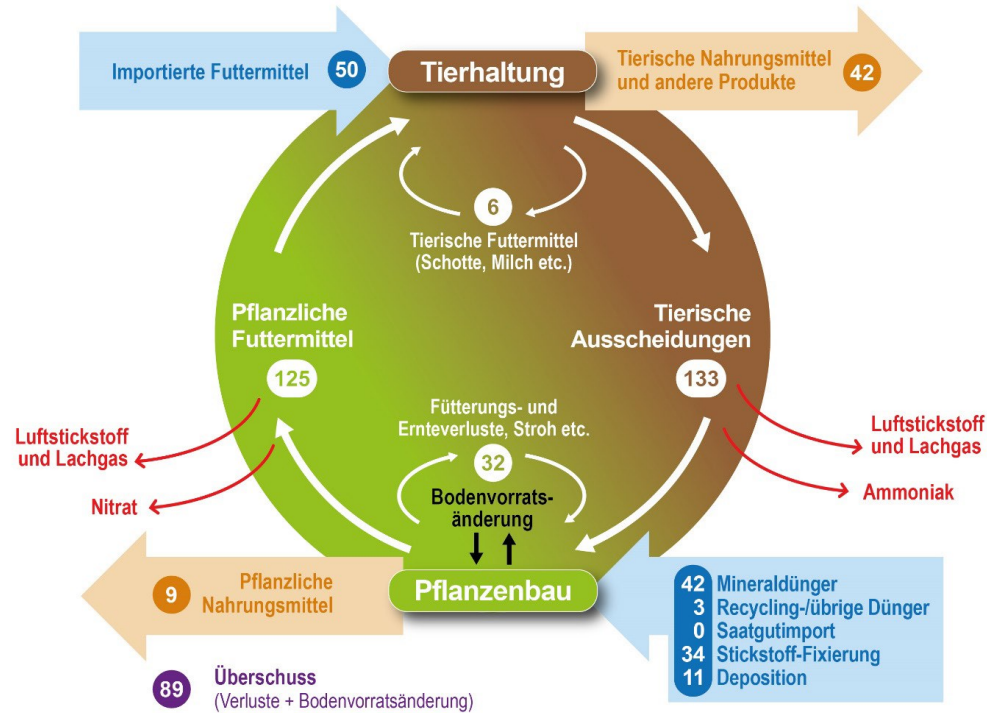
Importierte Futtermittel 50

Tierhaltung

Tierische Nahrungsmittel und andere Produkte 42

6
Tierische Futtermittel (Schotte, Milch etc.)

Pflanzliche Futtermittel
125

Tierische Ausscheidungen
133

Luftstickstoff und Lachgas

Nitrat

Fütterungs- und Ernteverluste, Stroh etc.
32
Bodenvorratsänderung

Luftstickstoff und Lachgas

Ammoniak

9 Pflanzliche Nahrungsmittel

Pflanzenbau

42 Mineraldünger
3 Recycling-/übrige Dünger
0 Saatgutimport
34 Stickstoff-Fixierung
11 Deposition

89 Überschuss
(Verluste + Bodenvorratsänderung)